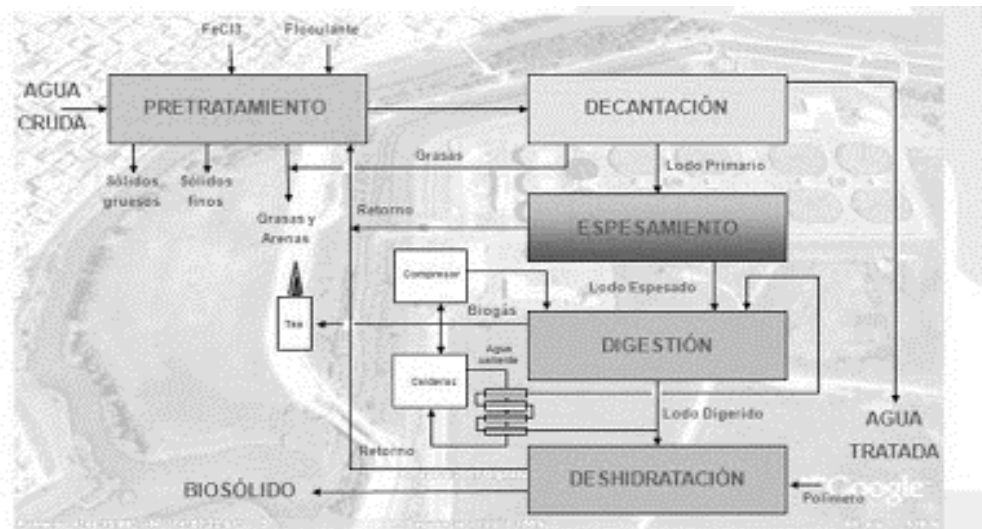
FeCl3

Floculante

AGUA CRUDA

PRETRATAMIENTO

DECANTACIÓN

Sólidos gruesos

Sólidos finos

Grasas

Lodo Primario

Grasas y Arenas

Retorno

ESPESAMIENTO

Compresor

Lodo Espesado

Biogás

Tea

DIGESTIÓN

Agua caliente

Calderas

Lodo Digerido

AGUA TRATADA

Retorno

DESHIDRATACIÓN

BIOSÓLIDO

Polímero

Google